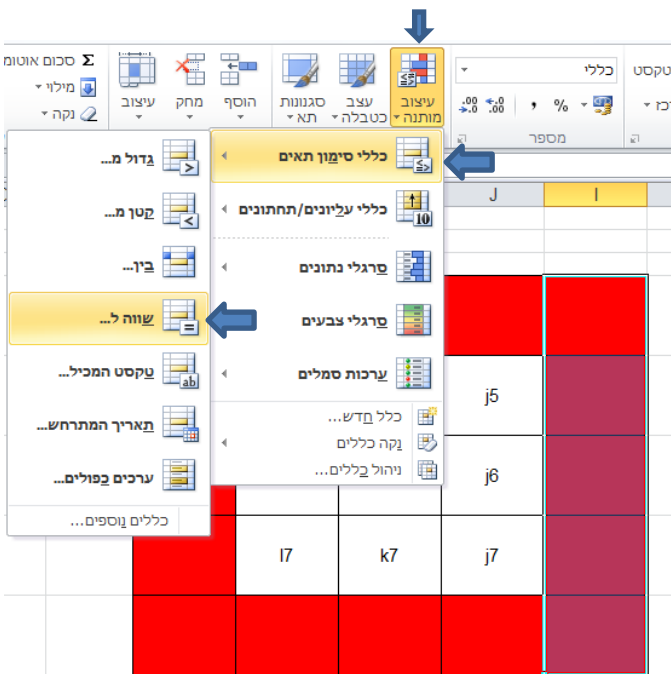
Σ סכום אוטומטי
מילוי
נקה
עיצוב
מחק
הוסף
סגנונות תא
עצב כטבלה
עיצוב מותנה
כללי
טקסט
מספר
כללי סימון תאים
כללי עליונים/תחתונים
סרגלי נתונים
סרגלי צבעים
ערכות סמלים
כלל חדש...
נקה כללים
ניהול כללים...
גדול מ...
קטן מ...
בין...
שווה ל...
טקסט המכיל...
תאריך המתרחש...
ערכים כפולים...
כללים נוספים...
J
I
j5
j6
l7
k7
j7